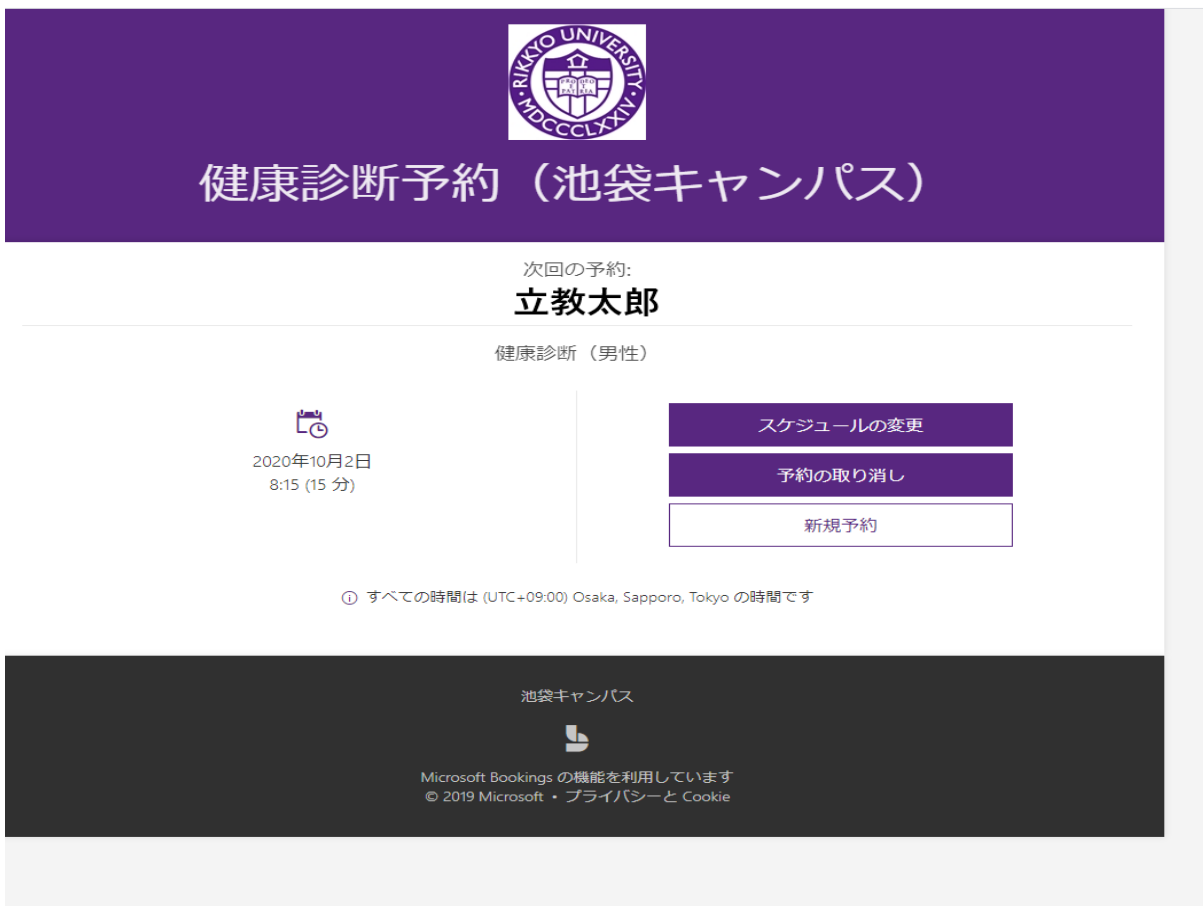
RIKKYO UNIVERSITY
PRO DEO ET PATRIA
MDCCCLXXIV

健康診断予約（池袋キャンパス）

次回の予約:
立教太郎

健康診断（男性）

2020年10月2日
8:15 (15 分)

スケジュールの変更
予約の取り消し
新規予約

すべての時間は (UTC+09:00) Osaka, Sapporo, Tokyo の時間です

池袋キャンパス

Microsoft Bookings の機能を利用しています
© 2019 Microsoft • プライバシーと Cookie